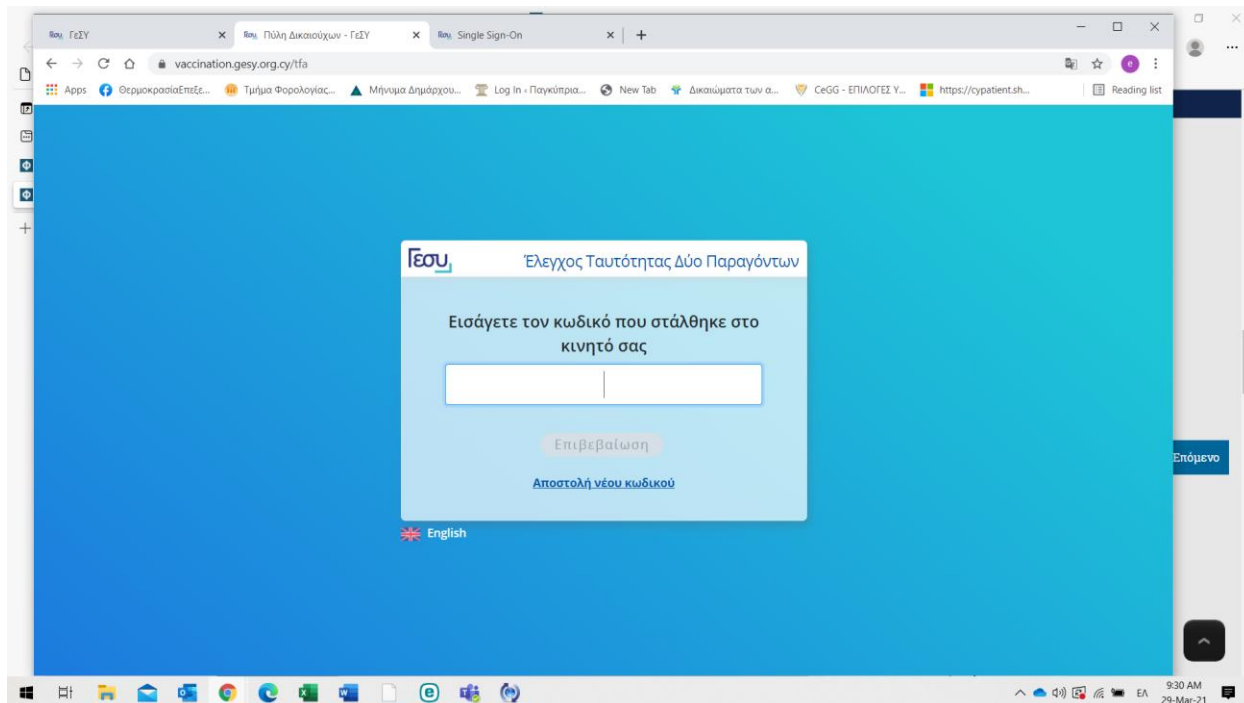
ΓεΣΥ ×
Πύλη Δικαιούχων - ΓεΣΥ ×
Single Sign-On ×
+

vaccination.gesy.org.cy/tfa

Apps ΘερμοκρασίαΕπεξε... Τμήμα Φορολογίας... Μήνυμα Δημάρχου... Log In ‹ Παγκύπρια... New Tab Δικαιώματα των α... CeGG - ΕΠΙΛΟΓΕΣ Υ... https://cypatient.sh... Reading list

Γεσυ Έλεγχος Ταυτότητας Δύο Παραγόντων

Εισάγετε τον κωδικό που στάλθηκε στο κινητό σας

Επιβεβαίωση

Αποστολή νέου κωδικού

English

Επόμενο

9:30 AM
29-Mar-21
EΛ